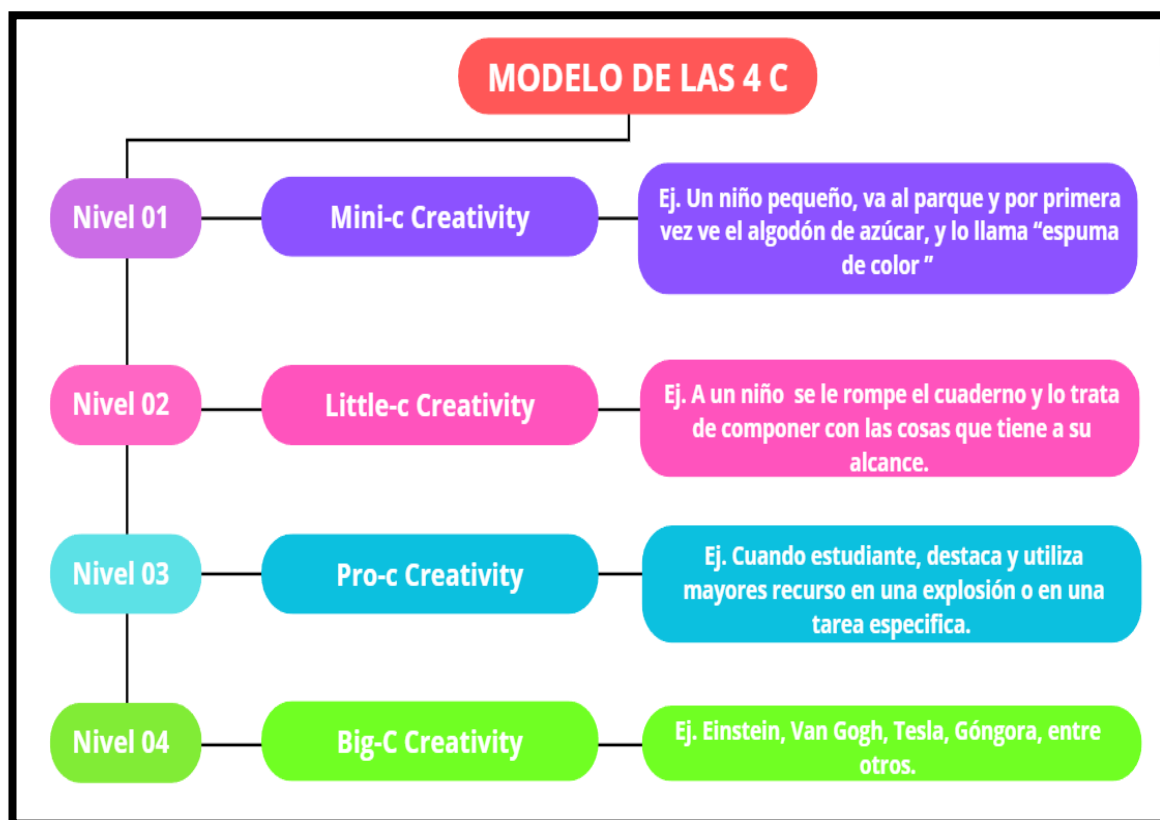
MODELO DE LAS 4 C

Nivel 01

Mini-c Creativity

Ej. Un niño pequeño, va al parque y por primera vez ve el algodón de azúcar, y lo llama "espuma de color "

Nivel 02

Little-c Creativity

Ej. A un niño se le rompe el cuaderno y lo trata de componer con las cosas que tiene a su alcance.

Nivel 03

Pro-c Creativity

Ej. Cuando estudiante, destaca y utiliza mayores recurso en una explosión o en una tarea especifica.

Nivel 04

Big-C Creativity

Ej. Einstein, Van Gogh, Tesla, Góngora, entre otros.